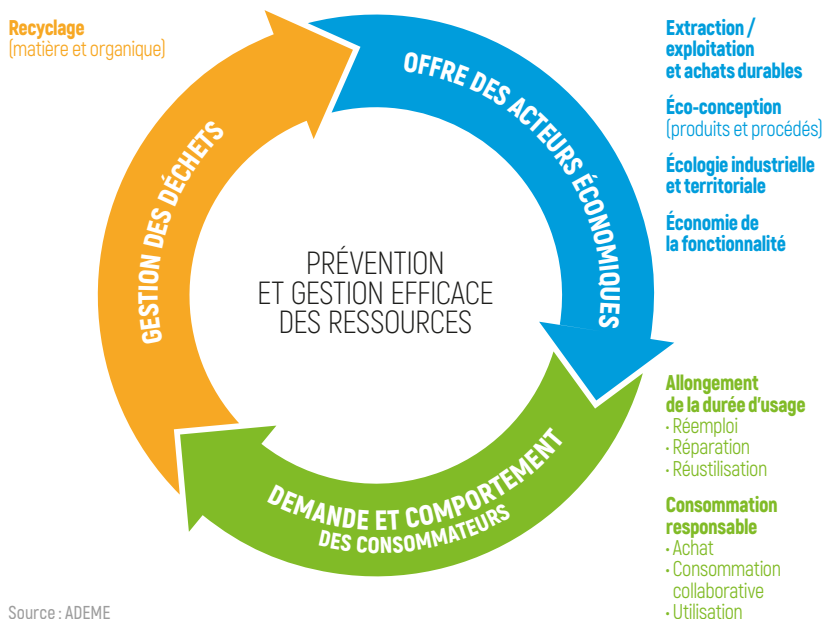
Recyclage
(matière et organique)

GESTION DES DÉCHETS

OFFRE DES ACTEURS ÉCONOMIQUES

Extraction / exploitation et achats durables

Éco-conception
(produits et procédés)

Écologie industrielle et territoriale

Économie de la fonctionnalité

PRÉVENTION ET GESTION EFFICACE DES RESSOURCES

DEMANDE ET COMPORTEMENT DES CONSOMMATEURS

Allongement de la durée d'usage
· Réemploi
· Réparation
· Réustilisation

Consommation responsable
· Achat
· Consommation collaborative
· Utilisation

Source : ADEME